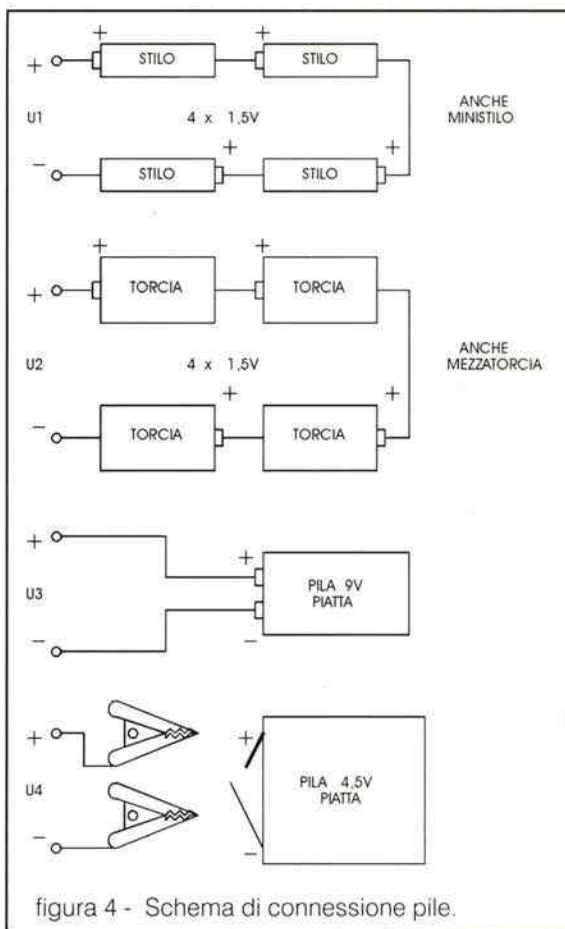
+ + STILO + STILO

U1 4 x 1,5V ANCHE MINISTILO

− STILO + STILO +

+ + TORCIA + TORCIA

U2 4 x 1,5V ANCHE MEZZATORCIA

− TORCIA + TORCIA +

+ +

U3 PILA 9V PIATTA

− −

+ +

U4 PILA 4,5V PIATTA

− −

figura 4 - Schema di connessione pile.